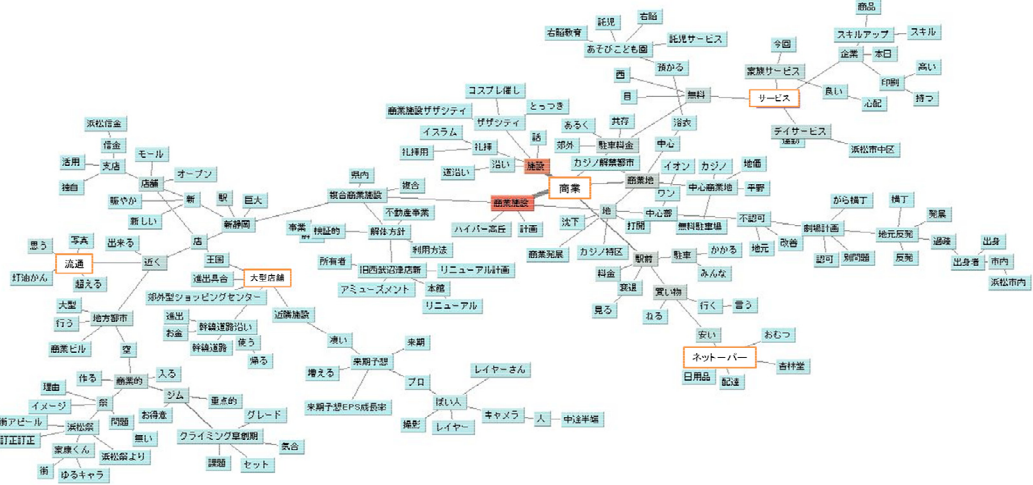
商品
スキルアップ
スキル
今回
企業
本日
託児
右脳
家族サービス
右脳教育
あそびこども園
託児サービス
印刷
高い
預かる
良い
心配
持つ
西
サービス
目
無料
チイサービス
コスプレ催し
とっつき
浴衣
浜松市中区
商業施設ザザシティ
ザザシティ
話
あるく
共存
中心
イスラム
郊外
駐車料金
イオン
カジノ
地価
礼拝
施設
カジノ解禁都市
礼拝用
沿い
中心商業地
平野
道沿い
商業
商業地
浜松信金
ワン
信金
県内
複合
商業施設
モール
複合商業施設
中心部
無料駐車場
から積丁
横丁
活用
支店
オープン
ハイパー高圧
計画
不動産事業
地
不認可
発展
接合
店舗
駅
巨大
解体方針
沈下
地元
改善
劇場計画
地元反発
過疎
出身
新
新静岡
事業
検証的
利用方法
カジノ特区
かかる
認可
別問題
反発
出身者
市内
賑やか
商業発展
駐車
新しい
出来る
店
所有者
旧西武沼津店跡
リニューアル計画
駅前
みんな
浜松市内
思う
写真
王国
料金
近く
大型店舗
アミューズメント
本館
流通
進出具合
交通
買い物
打ぬかん
超える
郊外型ショッピングセンター
リニューアル
見る
行く
言う
大型
進出
ねる
地方都市
幹線道路沿い
近隣施設
行う
お金
使う
安い
おむつ
幹線道路
凄い
商業ビル
帰る
来期
ネットーパー
空
来期予想
杏林堂
入る
日用品
配達
作る
商業的
増える
理由
レイヤーさん
プロ
ジム
重点的
来期予想EPS成長率
祭
イメージ
ばい人
グレード
街アピール
お得意
問題
キャメラ
人
中途半端
浜松祭
撮影
レイヤー
訂正訂正
無い
クライミング草創期
気合
家康くん
浜松祭より
街
課題
セット
ゆるキャラ